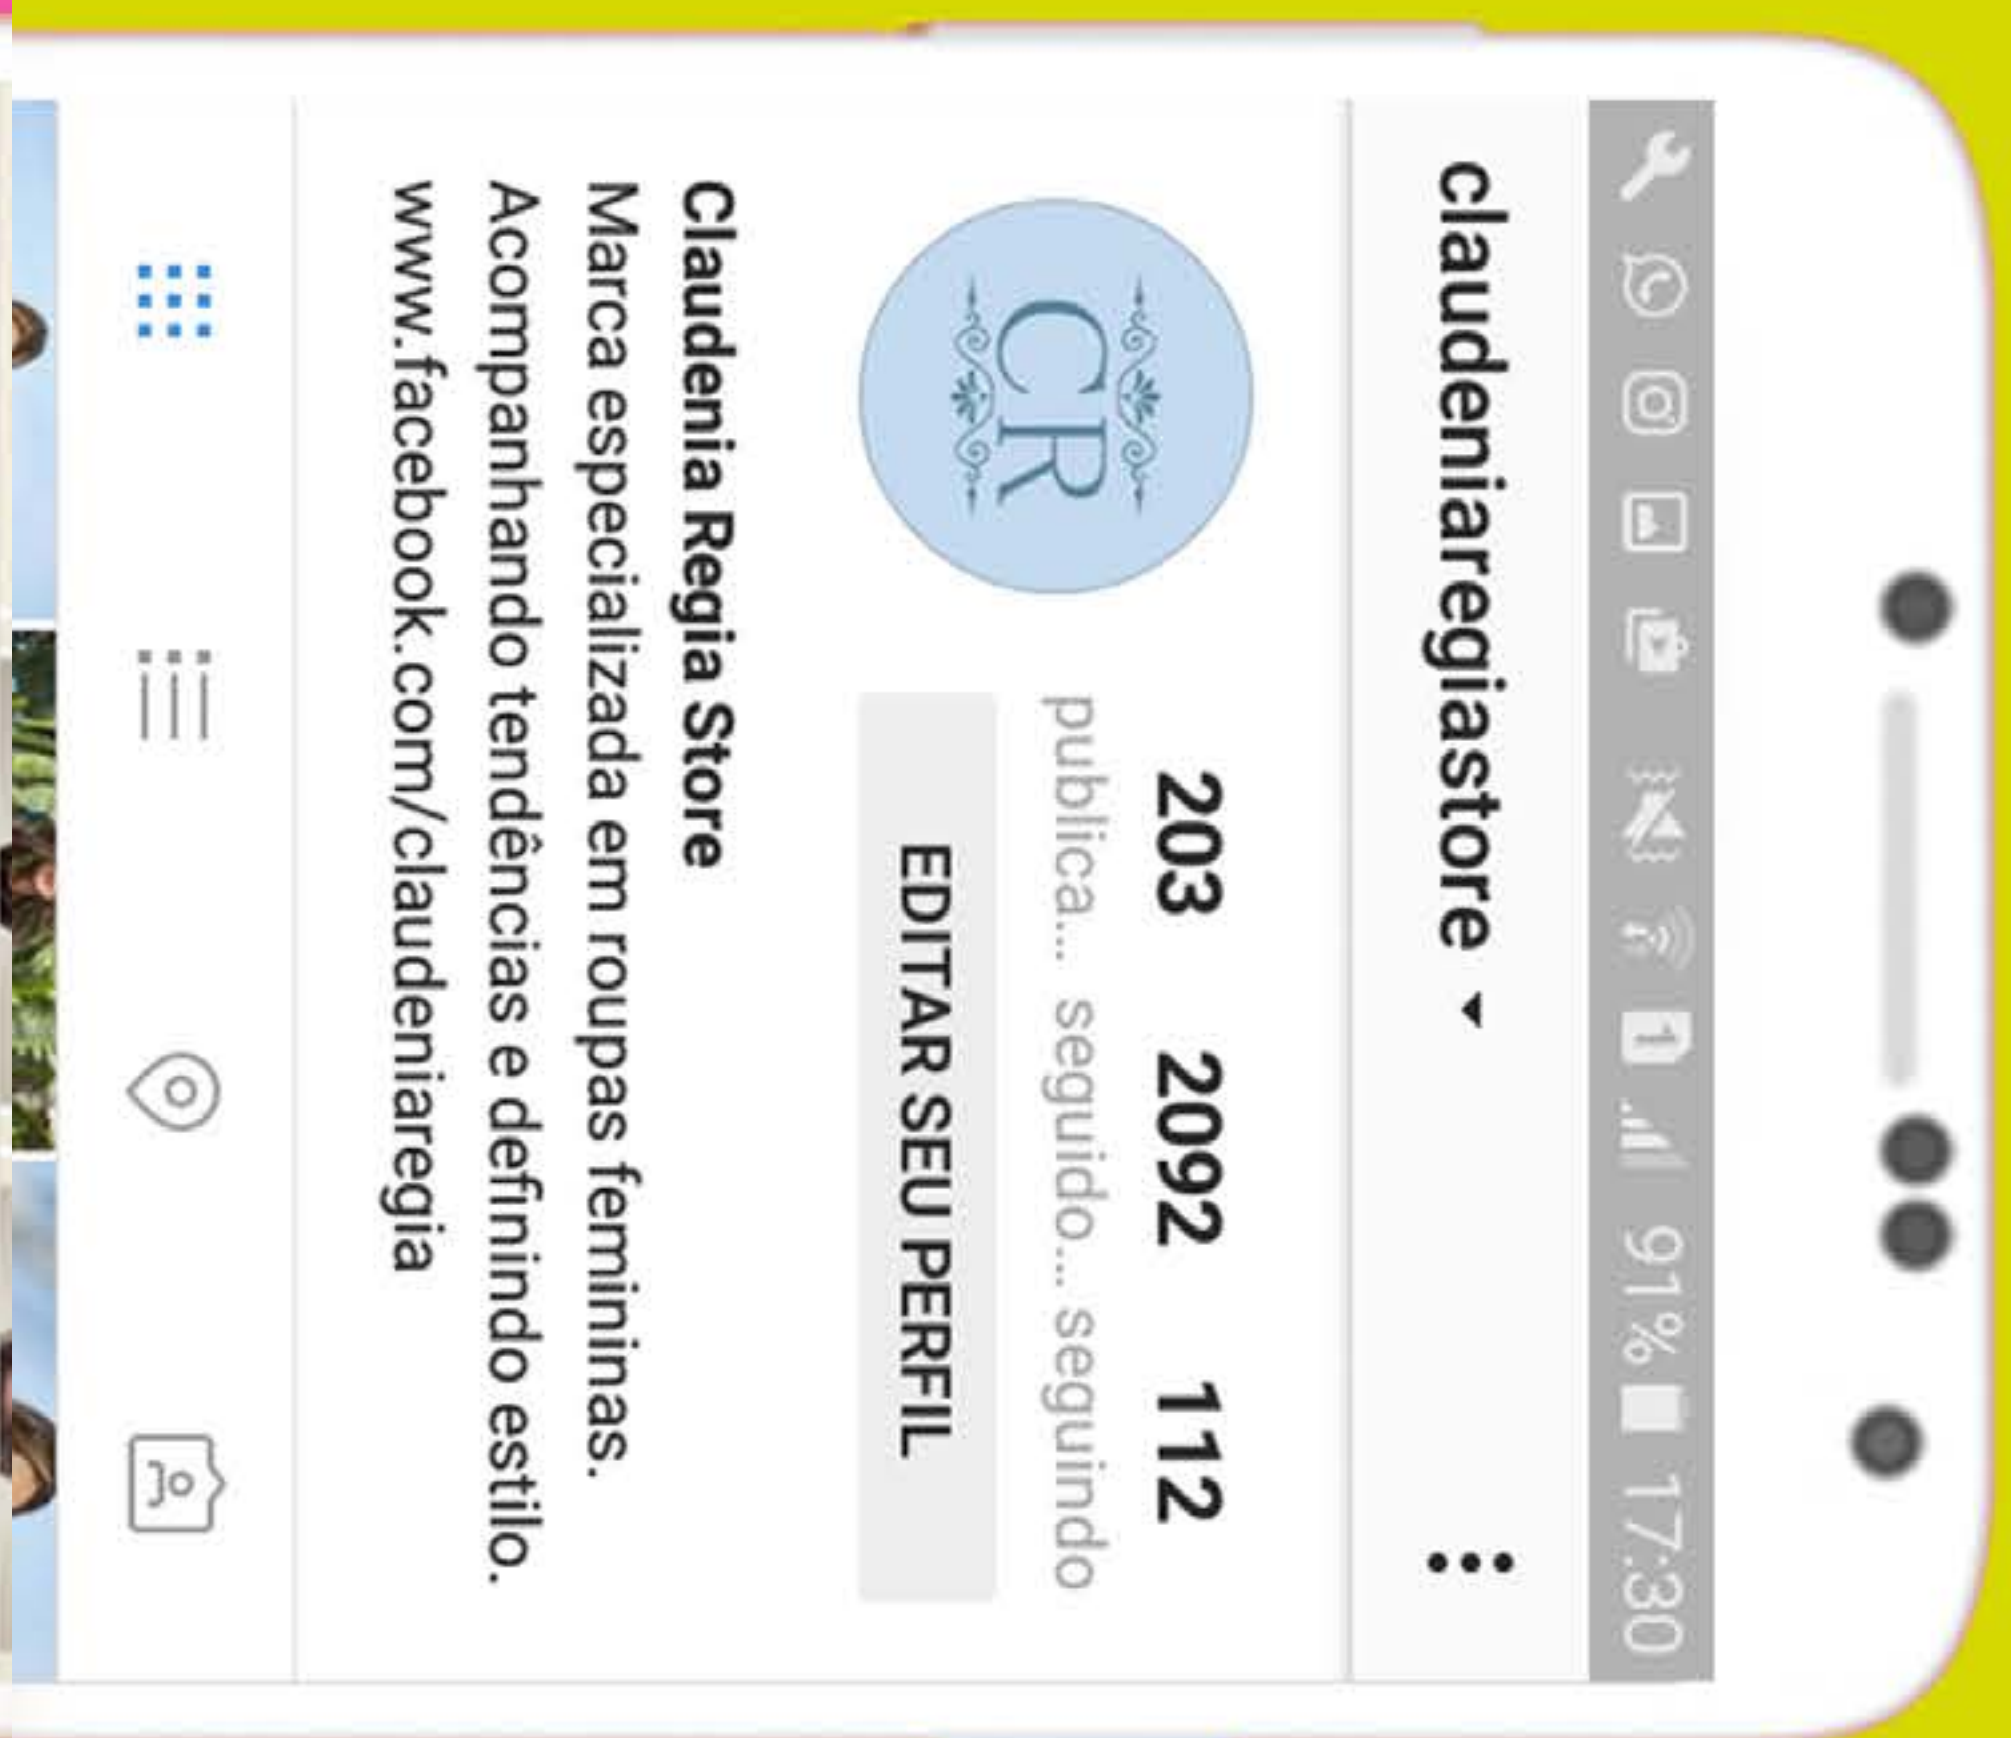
91% 17:30

claudeniaregiastore

CR

203 publica...

2092 seguido...

112 seguindo

EDITAR SEU PERFIL

Claudenia Regia Store
Marca especializada em roupas femininas.
Acompanhando tendências e definindo estilo.
www.facebook.com/claudeniaregia